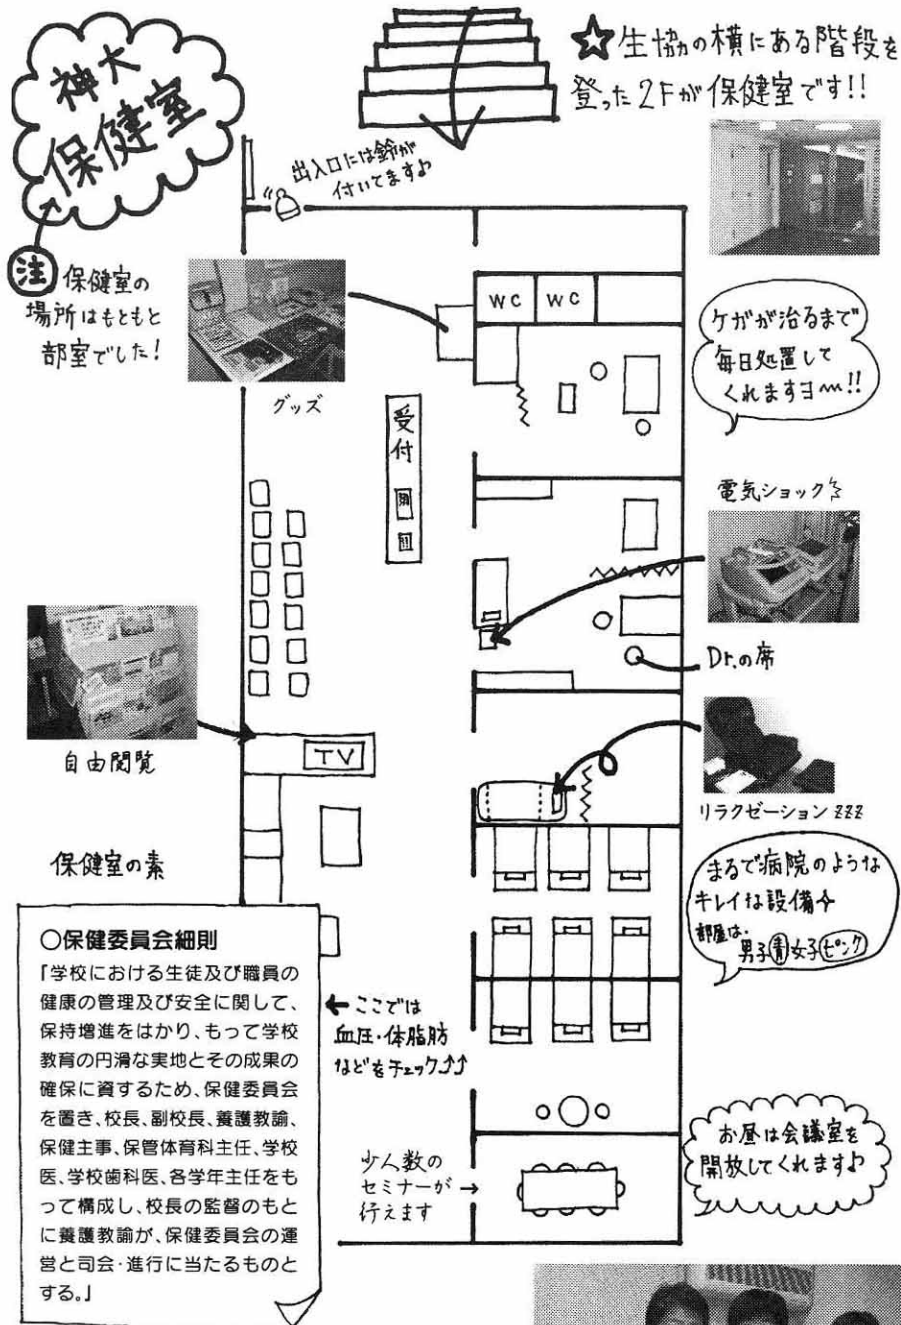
神大保健室

注 保健室の場所はもともと部室でした!

☆生協の横にある階段を登った2Fが保健室です!!

出入口には鈴が付いてます♪

グッズ

WC WC

ケガが治るまで毎日処置してくれますヨ〜!!

受付

開

閉

電気ショック

Dr.の席

自由閲覧

TV

リラクゼーション zzz

保健室の素

まるで病院のようなキレイな設備☆ 部屋は.男子青女子ピンク

○保健委員会細則
「学校における生徒及び職員の健康の管理及び安全に関して、保持増進をはかり、もって学校教育の円滑な実地とその成果の確保に資するため、保健委員会を置き、校長、副校長、養護教諭、保健主事、保管体育科主任、学校医、学校歯科医、各学年主任をもって構成し、校長の監督のもとに養護教諭が、保健委員会の運営と司会·進行に当たるものとする。」

←ここでは血圧·体脂肪などをチェック♪♪

少人数のセミナーが→行えます

お昼は会議室を開放してくれます♪